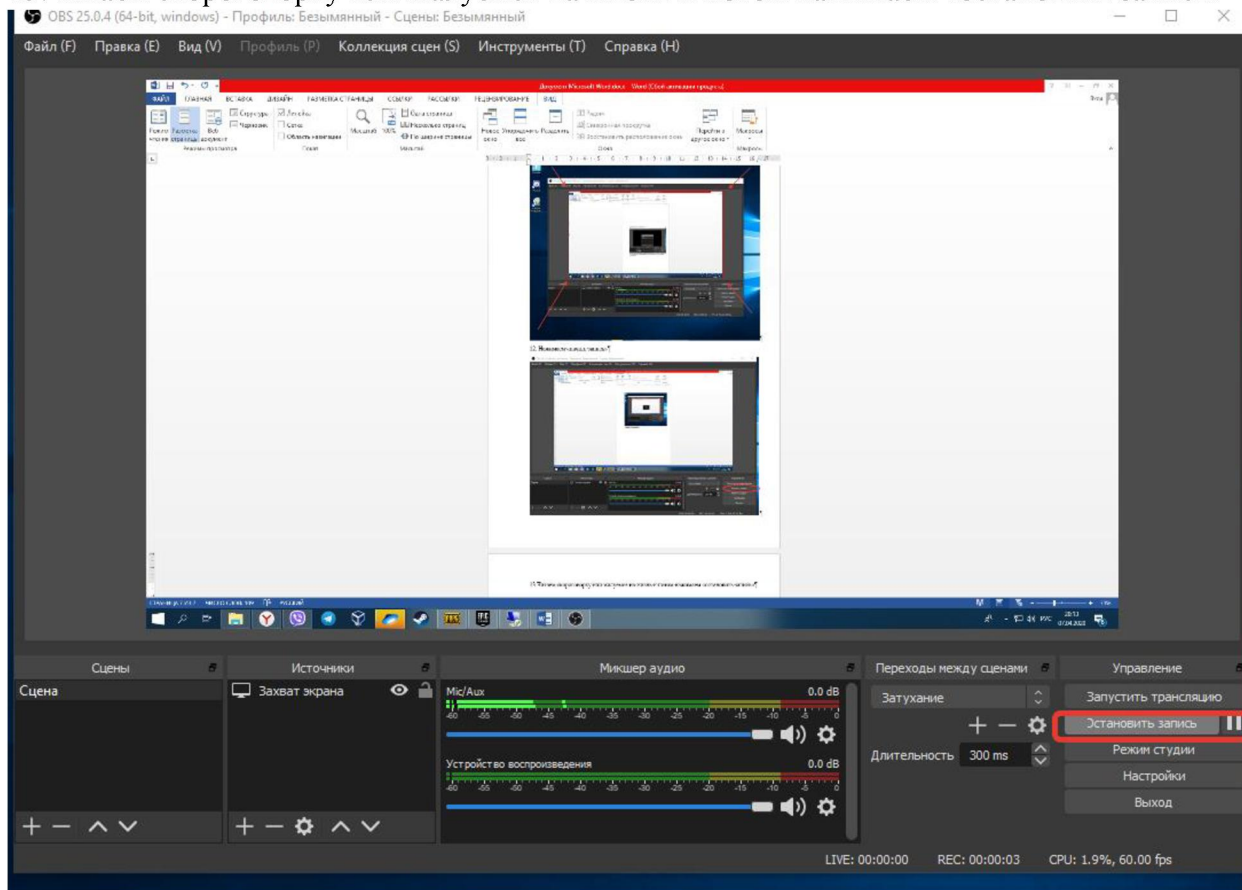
OBS 25.0.4 (64-bit, windows) - Профиль: Безымянный - Сцены: Безымянный

Файл (F) Правка (E) Вид (V) Профиль (P) Коллекция сцен (S) Инструменты (T) Справка (H)

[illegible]

Сцены
Сцена

Источники
Захват экрана

Микшер аудио
Mic/Aux 0.0 dB
-60 -55 -50 -45 -40 -35 -30 -25 -20 -15 -10 -5 0
Устройство воспроизведения 0.0 dB
-60 -55 -50 -45 -40 -35 -30 -25 -20 -15 -10 -5 0

Переходы между сценами
Затухание
Длительность 300 ms

Управление
Запустить трансляцию
Остановить запись
Режим студии
Настройки
Выход

LIVE: 00:00:00 REC: 00:00:03 CPU: 1.9%, 60.00 fps